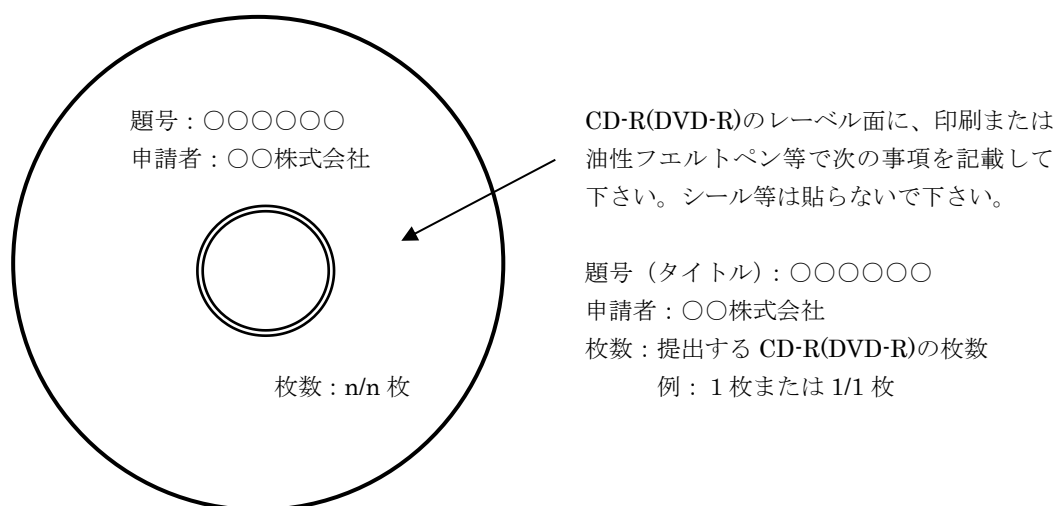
題号：○○○○○○
申請者：○○株式会社

枚数：n/n 枚

CD-R(DVD-R)のレーベル面に、印刷または油性フエルトペン等で次の事項を記載して下さい。シール等は貼らないで下さい。

題号（タイトル）：○○○○○○
申請者：○○株式会社
枚数：提出する CD-R(DVD-R)の枚数
例：1 枚または 1/1 枚